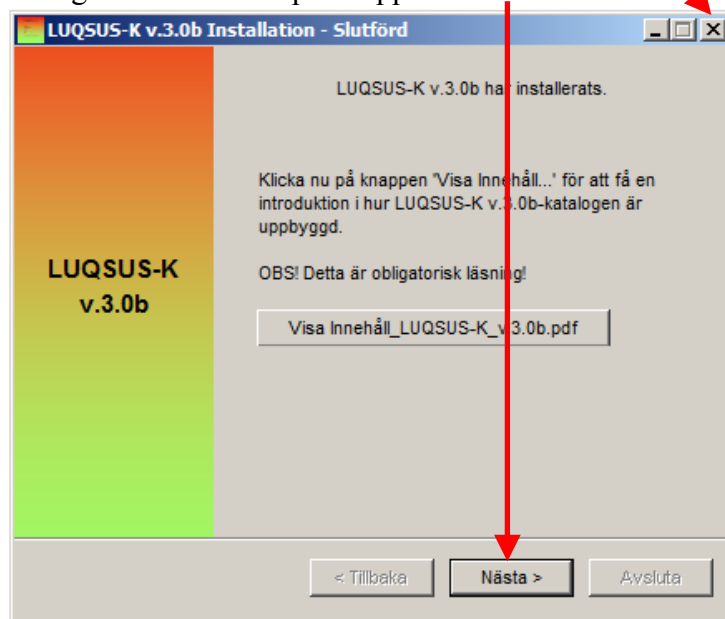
LUQSUS-K v.3.0b Installation - Slutförd

LUQSUS-K v.3.0b har installerats.

Klicka nu på knappen 'Visa Innehåll...' för att få en introduktion i hur LUQSUS-K v.3.0b-katalogen är uppbyggd.

OBS! Detta är obligatorisk läsning!

Visa Innehåll_LUQSUS-K_v.3.0b.pdf

LUQSUS-K
v.3.0b

< Tillbaka

Nästa >

Avsluta